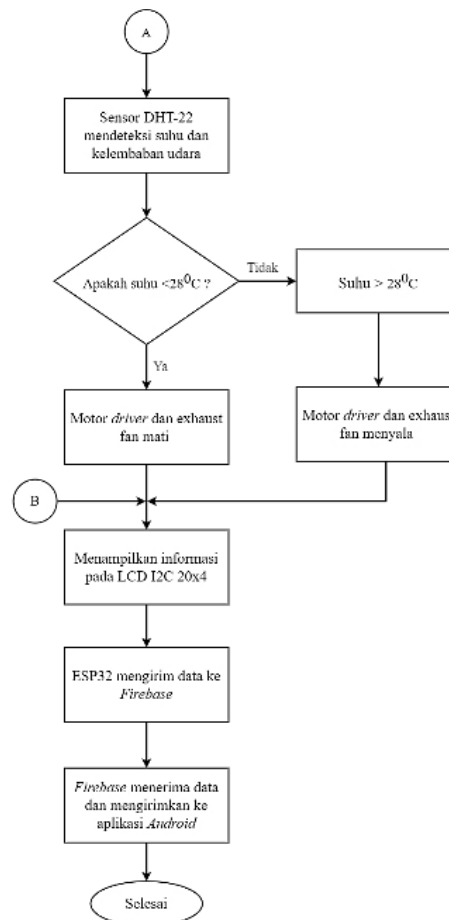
A

Sensor DHT-22 mendeteksi suhu dan kelembaban udara

Apakah suhu <28$^0$C ?

Tidak

Suhu > 28$^0$C

Ya

Motor driver dan exhaust fan mati

Motor driver dan exhaus fan menyala

B

Menampilkan informasi pada LCD I2C 20x4

ESP32 mengirim data ke Firebase

Firebase menerima data dan mengirimkan ke aplikasi Android

Selesai